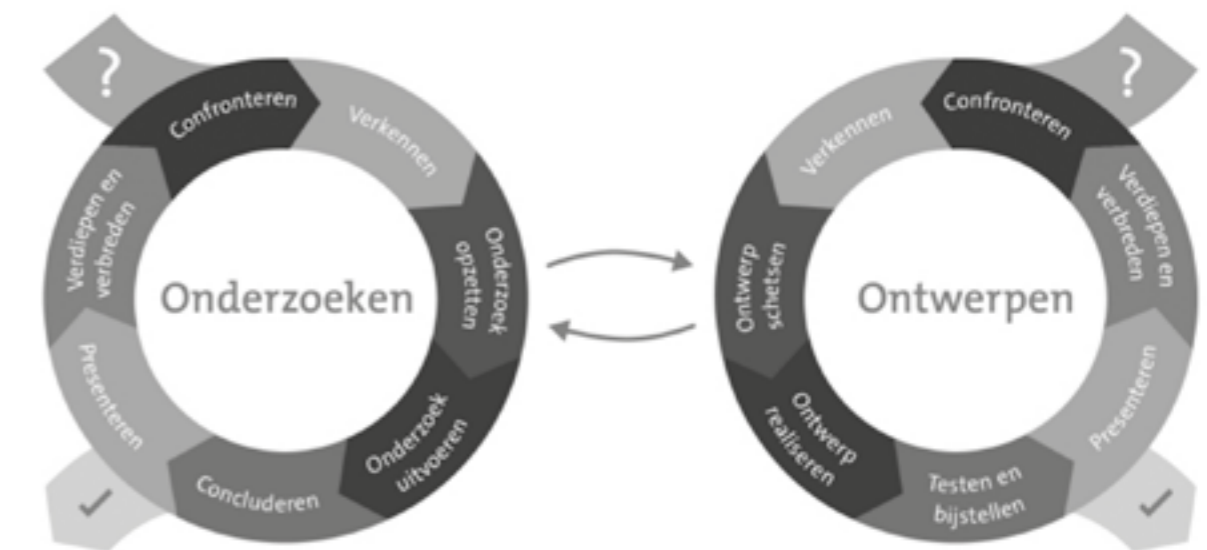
?

Confronteren

Verkennen

Onderzoek opzetten

Onderzoek uitvoeren

Concluderen

Presenteren

Verdiepen en verbreden

Onderzoeken

✓

?

Confronteren

Verdiepen en verbreden

Presenteren

Testen en bijstellen

Ontwerp realiseren

Ontwerp schetsen

Verkennen

Ontwerpen

✓